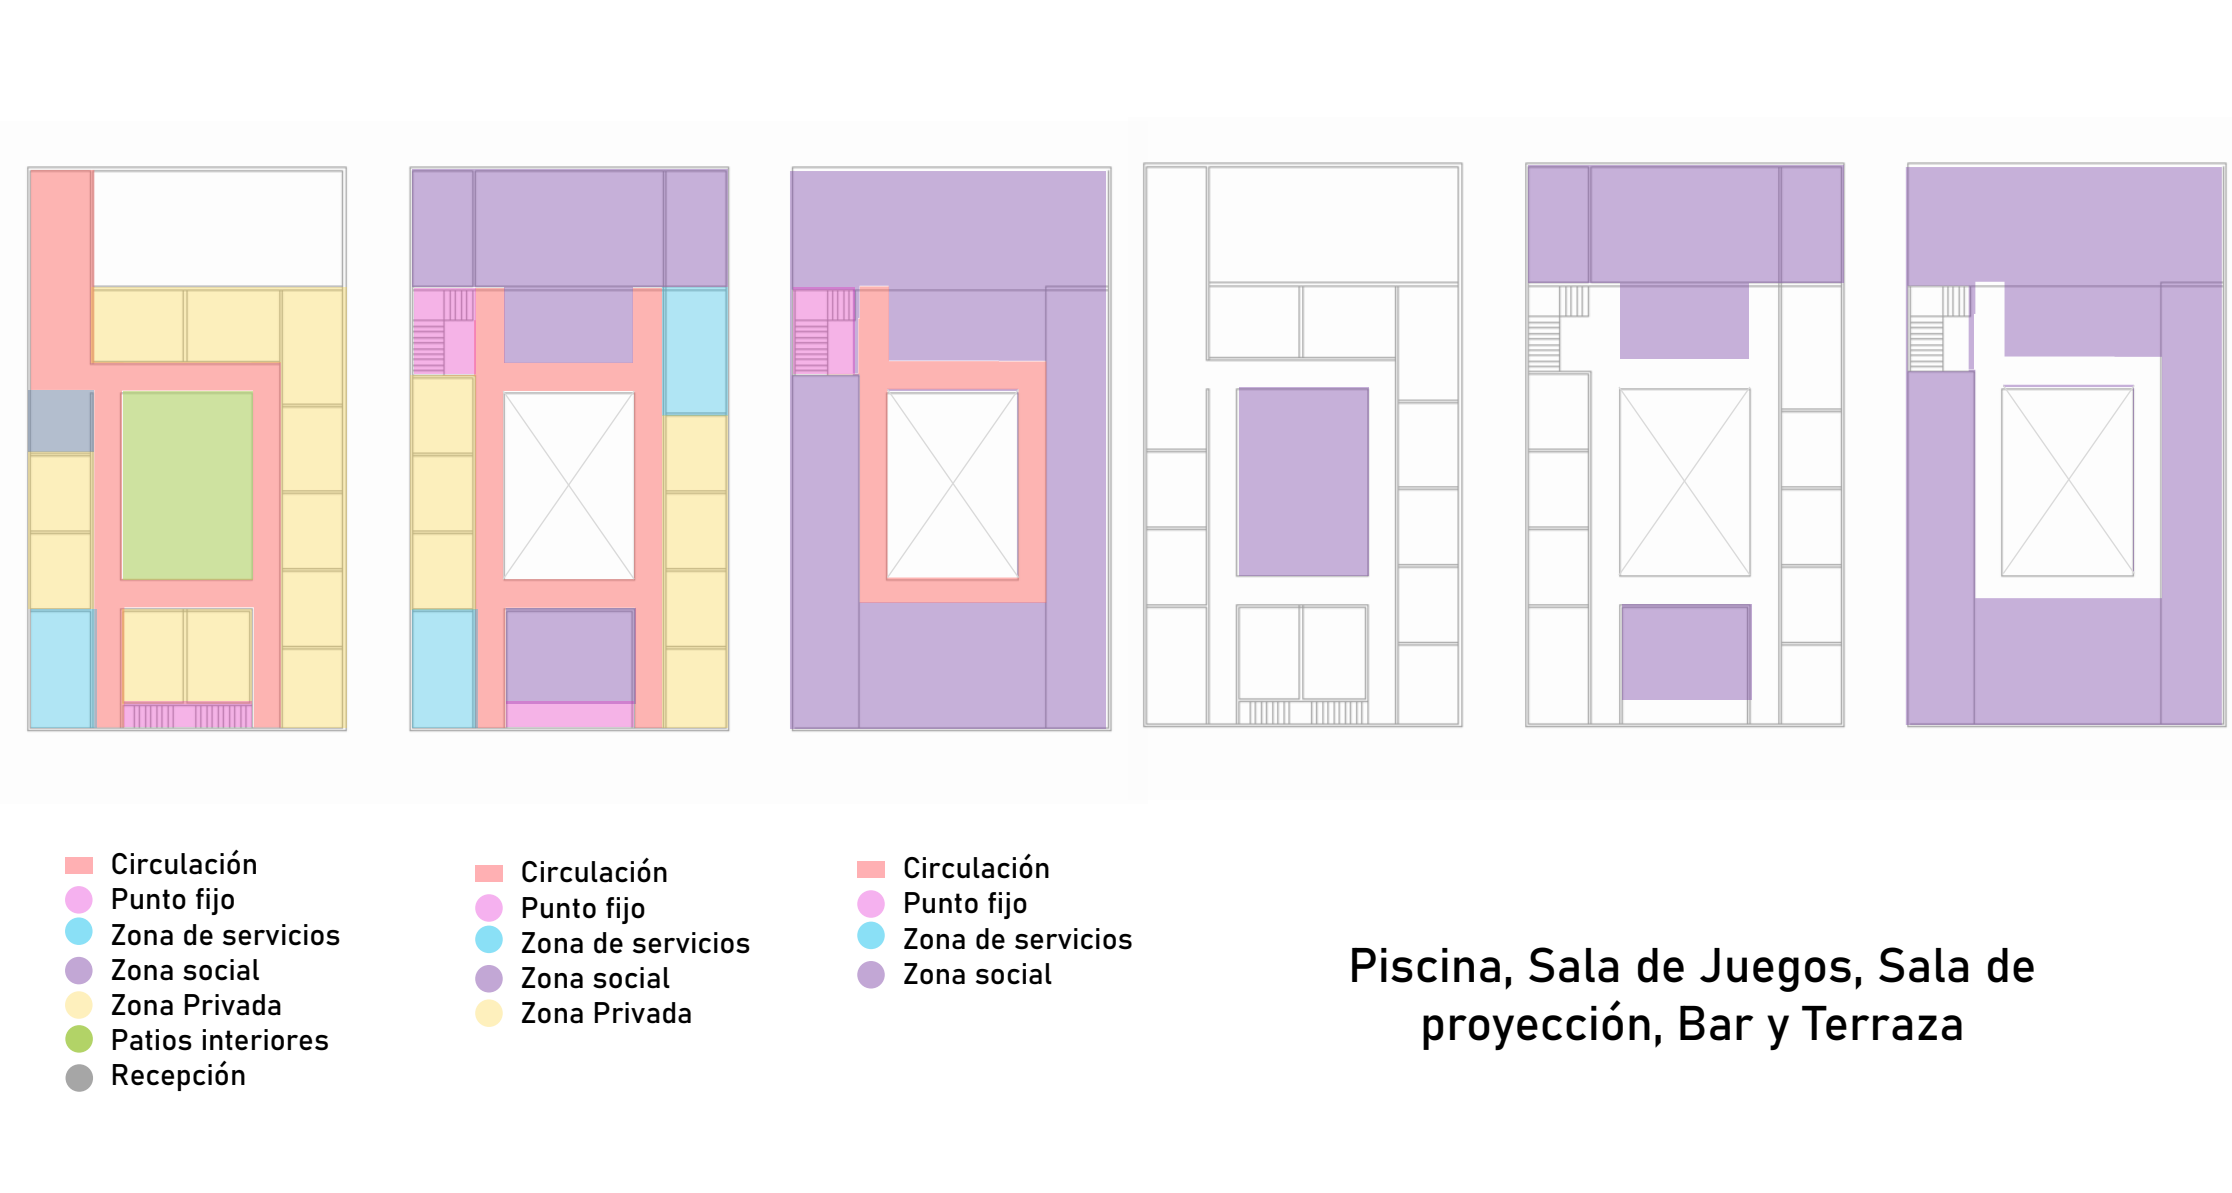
Circulación
Punto fijo
Zona de servicios
Zona social
Zona Privada
Patios interiores
Recepción

Circulación
Punto fijo
Zona de servicios
Zona social
Zona Privada

Circulación
Punto fijo
Zona de servicios
Zona social

Piscina, Sala de Juegos, Sala de proyección, Bar y Terraza